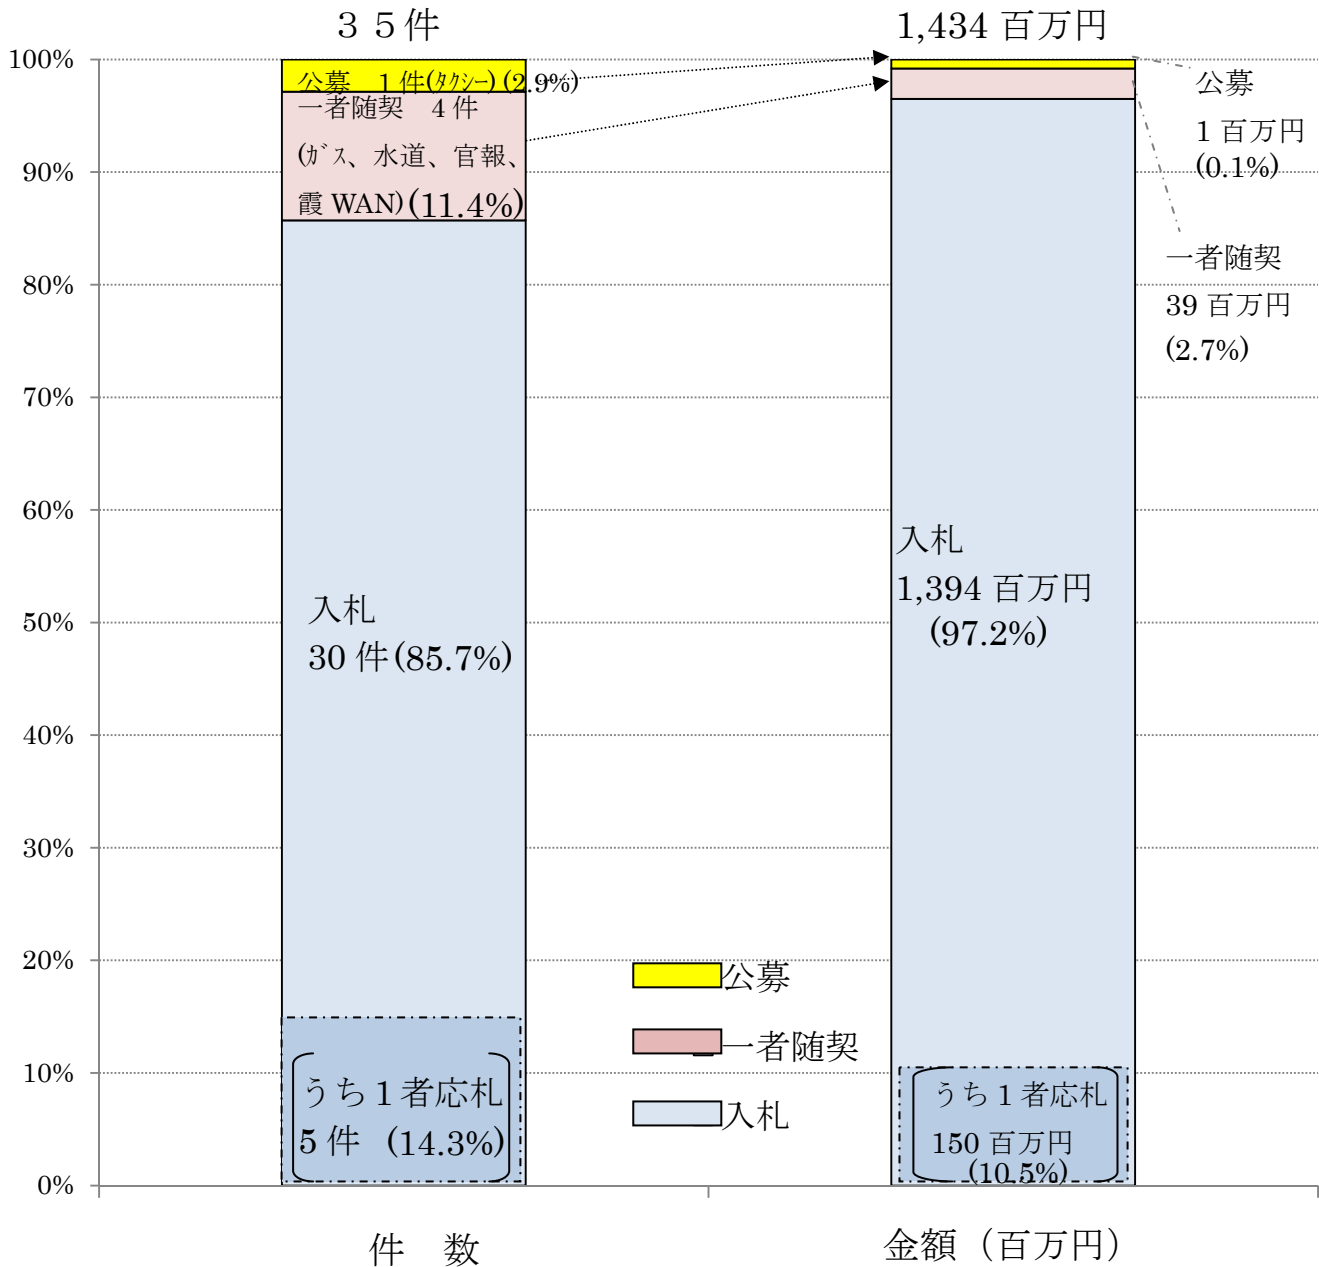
３５件

1,434 百万円

100%
90%
80%
70%
60%
50%
40%
30%
20%
10%
0%

公募　1 件(ﾀｸｼｰ) (2.9%)

一者随契　4 件 (ｶﾞｽ、水道、官報、霞 WAN) (11.4%)

入札
30 件(85.7%)

うち１者応札
5 件（14.3%)

公募
1 百万円
(0.1%)

一者随契
39 百万円
(2.7%)

入札
1,394 百万円
(97.2%)

うち１者応札
150 百万円
(10.5%)

公募
一者随契
入札

件　数

金額（百万円）